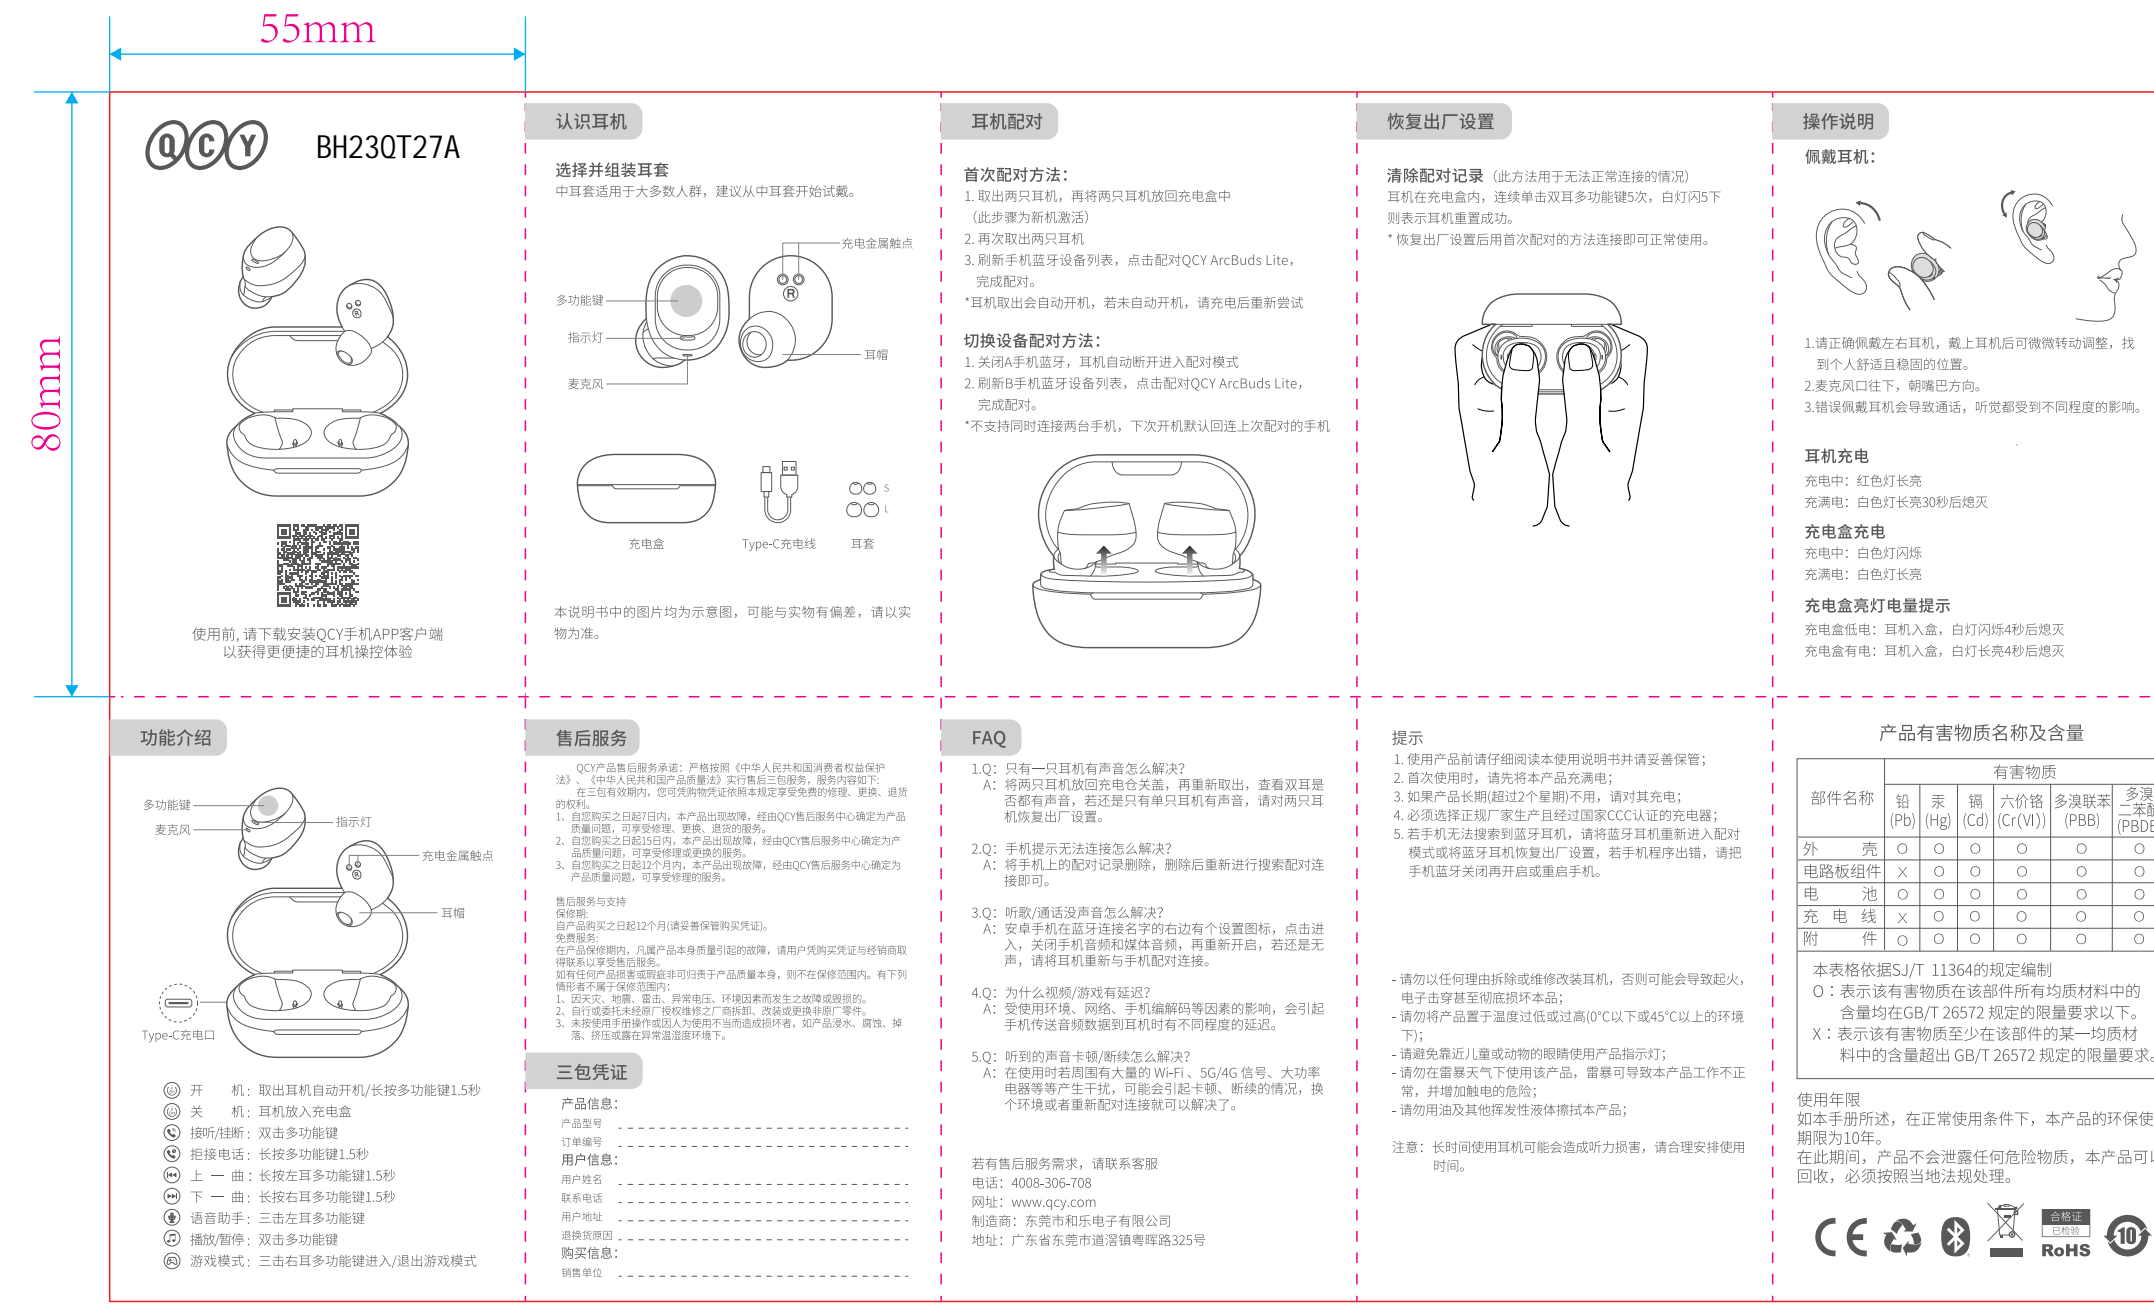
55mm

80mm

QCY BH23QT27A

使用前, 请下载安装QCY手机APP客户端
以获得更便捷的耳机操控体验

认识耳机

选择并组装耳套
中耳套适用于大多数人群，建议从中耳套开始试戴。

多功能键
指示灯
麦克风
充电金属触点
耳帽

充电盒
Type-C充电线
耳套
S
L

本说明书中的图片均为示意图，可能与实物有偏差，请以实物为准。

耳机配对

首次配对方法：
1. 取出两只耳机，再将两只耳机放回充电盒中（此步骤为新机激活）
2. 再次取出两只耳机
3. 刷新手机蓝牙设备列表，点击配对QCY ArcBuds Lite，完成配对。
*耳机取出会自动开机，若未自动开机，请充电后重新尝试

切换设备配对方法：
1. 关闭A手机蓝牙，耳机自动断开进入配对模式
2. 刷新B手机蓝牙设备列表，点击配对QCY ArcBuds Lite，完成配对。
*不支持同时连接两台手机，下次开机默认回连上次配对的手机

恢复出厂设置

清除配对记录（此方法用于无法正常连接的情况）
耳机在充电盒内，连续单击双耳多功能键5次，白灯闪5下则表示耳机重置成功。
* 恢复出厂设置后用首次配对的方法连接即可正常使用。

操作说明

佩戴耳机：

1.请正确佩戴左右耳机，戴上耳机后可微微转动调整，找到个人舒适且稳固的位置。
2.麦克风口往下，朝嘴巴方向。
3.错误佩戴耳机会导致通话，听觉都受到不同程度的影响。

耳机充电
充电中：红色灯长亮
充满电：白色灯长亮30秒后熄灭

充电盒充电
充电中：白色灯闪烁
充满电：白色灯长亮

充电盒亮灯电量提示
充电盒低电：耳机入盒，白灯闪烁4秒后熄灭
充电盒有电：耳机入盒，白灯长亮4秒后熄灭

功能介绍

多功能键
麦克风
指示灯
充电金属触点
耳帽
Type-C充电口

开　　机：取出耳机自动开机/长按多功能键1.5秒
关　　机：耳机放入充电盒
接听/挂断：双击多功能键
拒接电话：长按多功能键1.5秒
上 一 曲：长按左耳多功能键1.5秒
下 一 曲：长按右耳多功能键1.5秒
语音助手：三击左耳多功能键
播放/暂停：双击多功能键
游戏模式：三击右耳多功能键进入/退出游戏模式

售后服务

QCY产品售后服务承诺：严格按照《中华人民共和国消费者权益保护法》、《中华人民共和国产品质量法》实行售后三包服务，服务内容如下：
在三包有效期内，您可凭购物凭证依照本规定享受免费的修理、更换、退货的权利。
1、自您购买之日起7日内，本产品出现故障，经由QCY售后服务中心确定为产品质量问题，可享受修理、更换、退货的服务。
2、自您购买之日起15日内，本产品出现故障，经由QCY售后服务中心确定为产品质量问题，可享受修理或更换的服务。
3、自您购买之日起12个月内，本产品出现故障，经由QCY售后服务中心确定为产品质量问题，可享受修理的服务。

售后服务与支持
保修期：
自产品购买之日起12个月(请妥善保管购买凭证)。
免费服务：
在产品保修期内，凡属产品本身质量引起的故障，请用户凭购买凭证与经销商取得联系以享受售后服务。
如有任何产品损害或瑕疵非可归责于产品质量本身，则不在保修范围内。有下列情形者不属于保修范围内：
1、因天灾、地震、雷击、异常电压、环境因素而发生之故障或毁损的。
2、自行或委托未经原厂授权维修之厂商拆卸、改装或更换非原厂零件。
3、未按使用手册操作或因人为使用不当而造成损坏者，如产品浸水、腐蚀、掉落、挤压或露在异常温湿度环境下。

三包凭证

产品信息：
产品型号
订单编号
用户信息：
用户姓名
联系电话
用户地址
退换货原因
购买信息：
销售单位

FAQ

1.Q：只有一只耳机有声音怎么解决?
A：将两只耳机放回充电仓关盖，再重新取出，查看双耳是否都有声音，若还是只有单只耳机有声音，请对两只耳机恢复出厂设置。

2.Q：手机提示无法连接怎么解决?
A：将手机上的配对记录删除，删除后重新进行搜索配对连接即可。

3.Q：听歌/通话没声音怎么解决?
A：安卓手机在蓝牙连接名字的右边有个设置图标，点击进入，关闭手机音频和媒体音频，再重新开启，若还是无声，请将耳机重新与手机配对连接。

4.Q：为什么视频/游戏有延迟?
A：受使用环境、网络、手机编解码等因素的影响，会引起手机传送音频数据到耳机时有不同程度的延迟。

5.Q：听到的声音卡顿/断续怎么解决?
A：在使用时若周围有大量的 Wi-Fi 、5G/4G 信号、大功率电器等等产生干扰，可能会引起卡顿、断续的情况，换个环境或者重新配对连接就可以解决了。

若有售后服务需求，请联系客服
电话：4008-306-708
网址：www.qcy.com
制造商：东莞市和乐电子有限公司
地址：广东省东莞市道滘镇粤晖路325号

提示
1. 使用产品前请仔细阅读本使用说明书并请妥善保管；
2. 首次使用时，请先将本产品充满电；
3. 如果产品长期(超过2个星期)不用，请对其充电；
4. 必须选择正规厂家生产且经过国家CCC认证的充电器；
5. 若手机无法搜索到蓝牙耳机，请将蓝牙耳机重新进入配对模式或将蓝牙耳机恢复出厂设置，若手机程序出错，请把手机蓝牙关闭再开启或重启手机。

- 请勿以任何理由拆除或维修改装耳机，否则可能会导致起火，电子击穿甚至彻底损坏本产品；
- 请勿将产品置于温度过低或过高(0°C以下或45°C以上的环境下)；
- 请避免靠近儿童或动物的眼睛使用产品指示灯；
- 请勿在雷暴天气下使用该产品，雷暴可导致本产品工作不正常，并增加触电的危险；
- 请勿用油及其他挥发性液体擦拭本产品；

注意：长时间使用耳机可能会造成听力损害，请合理安排使用时间。

产品有害物质名称及含量

| 部件名称 | 铅(Pb) | 汞(Hg) | 镉(Cd) | 六价铬(Cr(VI)) | 多溴联苯(PBB) | 多溴二苯醚(PBDE) |
|---|---|---|---|---|---|---|
| 外　　壳 | ○ | ○ | ○ | ○ | ○ | ○ |
| 电路板组件 | X | ○ | ○ | ○ | ○ | ○ |
| 电　　池 | ○ | ○ | ○ | ○ | ○ | ○ |
| 充 电 线 | X | ○ | ○ | ○ | ○ | ○ |
| 附　　件 | ○ | ○ | ○ | ○ | ○ | ○ |

本表格依据SJ/T 11364的规定编制
O：表示该有害物质在该部件所有均质材料中的含量均在GB/T 26572 规定的限量要求以下。
X：表示该有害物质至少在该部件的某一均质材料中的含量超出 GB/T 26572 规定的限量要求。

使用年限
如本手册所述，在正常使用条件下，本产品的环保使用期限为10年。
在此期间，产品不会泄露任何危险物质，本产品可以回收，必须按照当地法规处理。

CE
合格证 已检验
RoHS
10